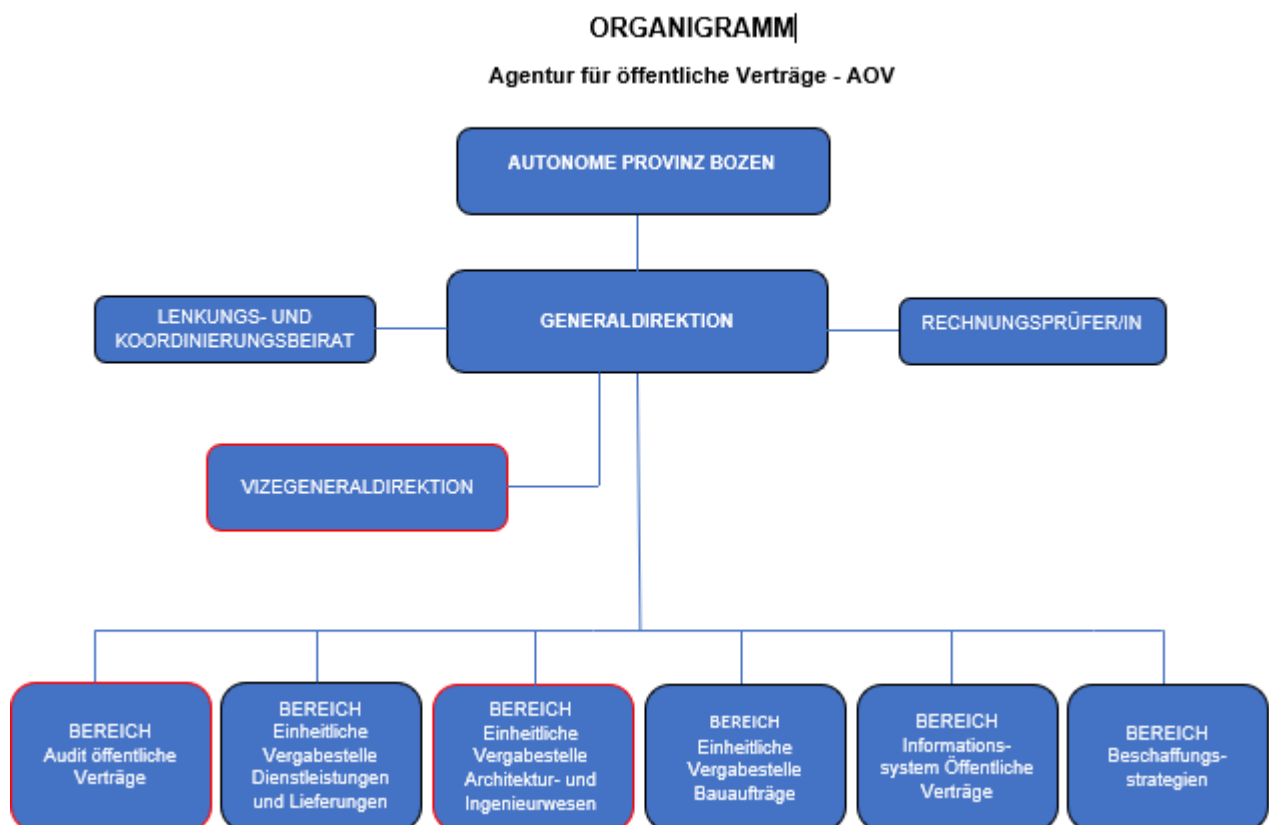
ORGANIGRAMM

Agentur für öffentliche Verträge - AOV

AUTONOME PROVINZ BOZEN

LENKUNGS- UND KOORDINIERUNGSBEIRAT

GENERALDIREKTION

RECHNUNGSPRÜFER/IN

VIZEGENERALDIREKTION

BEREICH Audit öffentliche Verträge

BEREICH Einheitliche Vergabestelle Dienstleistungen und Lieferungen

BEREICH Einheitliche Vergabestelle Architektur- und Ingenieurwesen

BEREICH Einheitliche Vergabestelle Bauaufträge

BEREICH Informationssystem Öffentliche Verträge

BEREICH Beschaffungsstrategien